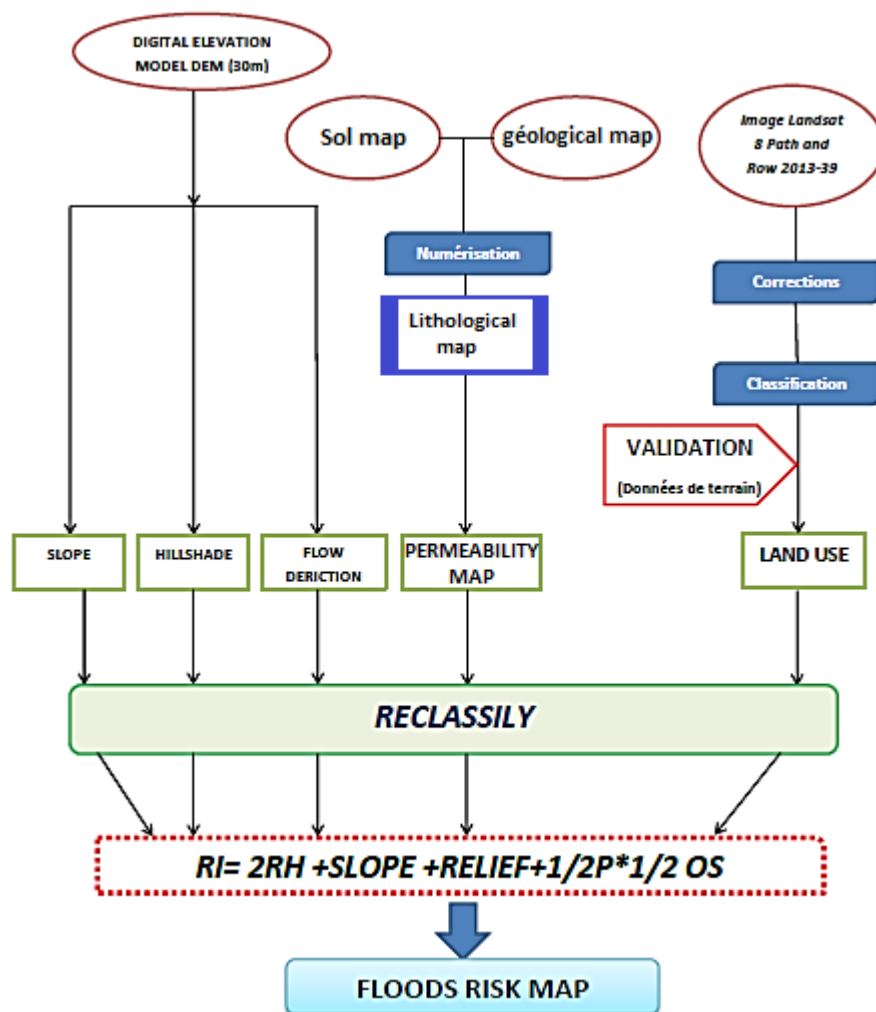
DIGITAL ELEVATION MODEL DEM (30m)

Sol map

géological map

Image Landsat 8 Path and Row 2013-39

Numérisation

Lithological map

Corrections

Classification

VALIDATION (Données de terrain)

SLOPE

HILLSHADE

FLOW DERICTION

PERMEABILITY MAP

LAND USE

RECLASSILY

RI= 2RH +SLOPE +RELIEF+1/2P*1/2 OS

FLOODS RISK MAP